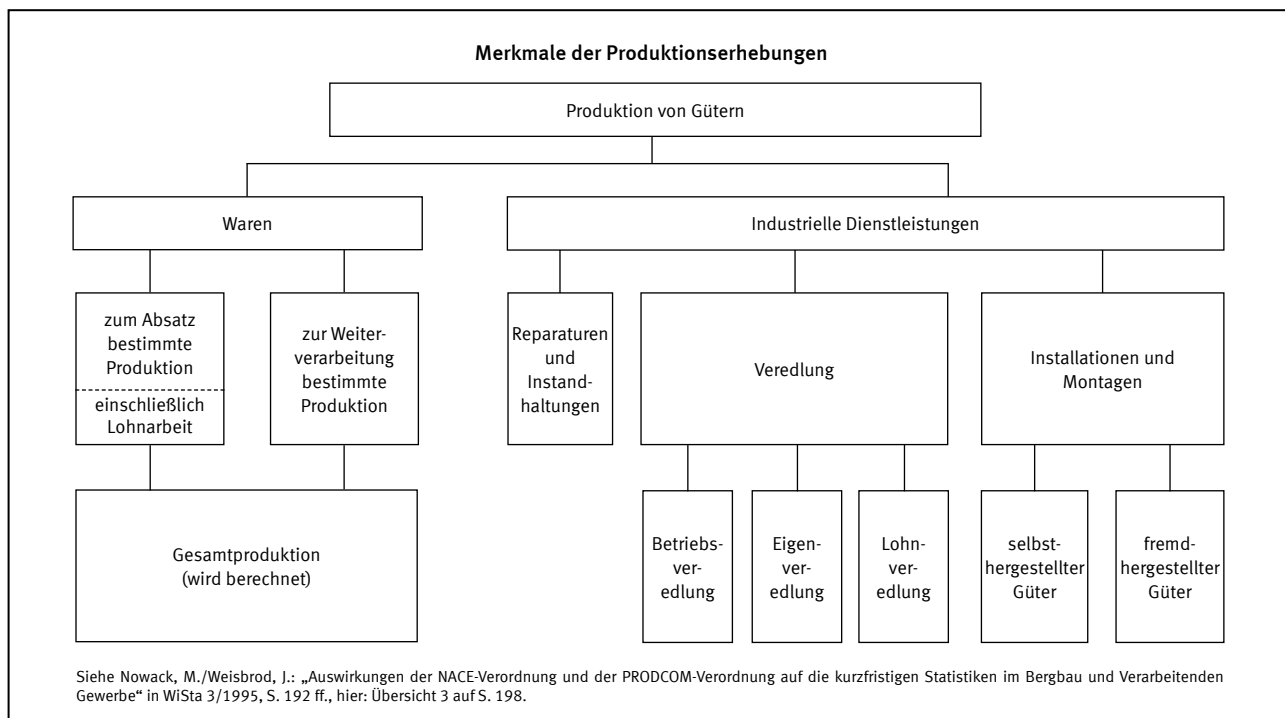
Merkmale der Produktionserhebungen

Produktion von Gütern

Waren

Industrielle Dienstleistungen

zum Absatz bestimmte Produktion

einschließlich Lohnarbeit

zur Weiterverarbeitung bestimmte Produktion

Reparaturen und Instandhaltungen

Veredlung

Installationen und Montagen

Gesamtproduktion (wird berechnet)

Betriebsveredlung

Eigenveredlung

Lohnveredlung

selbsthergestellter Güter

fremdhergestellter Güter

Siehe Nowack, M./Weisbrod, J.: „Auswirkungen der NACE-Verordnung und der PRODCOM-Verordnung auf die kurzfristigen Statistiken im Bergbau und Verarbeitenden Gewerbe" in WiSta 3/1995, S. 192 ff., hier: Übersicht 3 auf S. 198.